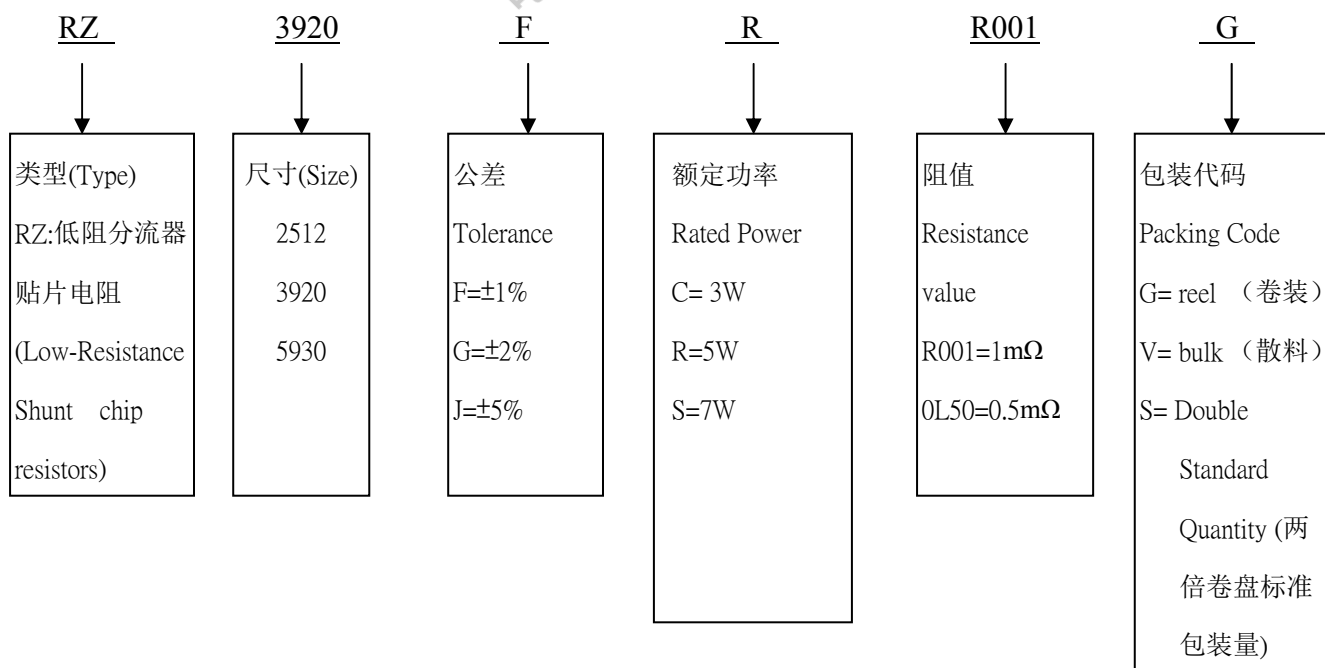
RZ 3920 F R R001 G

类型(Type)
RZ:低阻分流器贴片电阻
(Low-Resistance Shunt chip resistors)

尺寸(Size)
2512
3920
5930

公差
Tolerance
F=±1%
G=±2%
J=±5%

额定功率
Rated Power
C= 3W
R=5W
S=7W

阻值
Resistance value
R001=1mΩ
0L50=0.5mΩ

包装代码
Packing Code
G= reel （卷装）
V= bulk （散料）
S= Double Standard Quantity (两倍卷盘标准包装量)